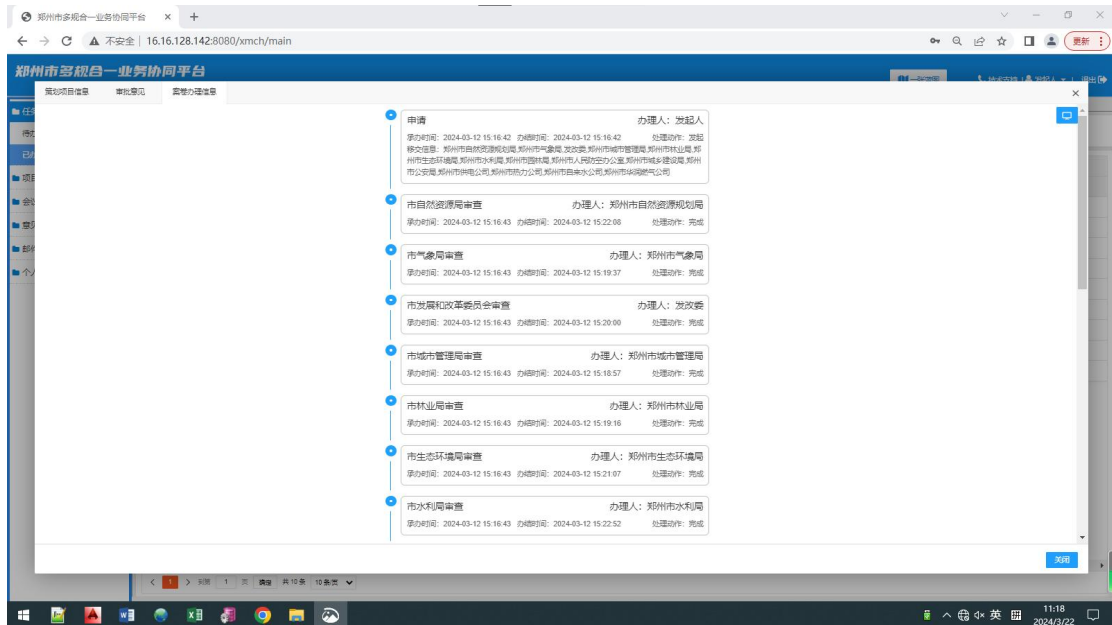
郑州市多规合一业务协同平台 ×

不安全 | 16.16.128.142:8080/xmch/main

更新

郑州市多规合一业务协同平台

策划项目信息　审批意见　案卷办理信息

申请　办理人：发起人
承办时间：2024-03-12 15:16:42　办结时间：2024-03-12 15:16:42　处理动作：发起
移交信息：郑州市自然资源规划局,郑州市气象局,发改委,郑州市城市管理局,郑州市林业局,郑州市生态环境局,郑州市水利局,郑州市园林局,郑州市人民防空办公室,郑州市城乡建设局,郑州市公安局,郑州市供电公司,郑州市热力公司,郑州市自来水公司,郑州市华润燃气公司

市自然资源局审查　办理人：郑州市自然资源规划局
承办时间：2024-03-12 15:16:43　办结时间：2024-03-12 15:22:08　处理动作：完成

市气象局审查　办理人：郑州市气象局
承办时间：2024-03-12 15:16:43　办结时间：2024-03-12 15:19:37　处理动作：完成

市发展和改革委员会审查　办理人：发改委
承办时间：2024-03-12 15:16:43　办结时间：2024-03-12 15:20:00　处理动作：完成

市城市管理局审查　办理人：郑州市城市管理局
承办时间：2024-03-12 15:16:43　办结时间：2024-03-12 15:18:57　处理动作：完成

市林业局审查　办理人：郑州市林业局
承办时间：2024-03-12 15:16:43　办结时间：2024-03-12 15:19:16　处理动作：完成

市生态环境局审查　办理人：郑州市生态环境局
承办时间：2024-03-12 15:16:43　办结时间：2024-03-12 15:21:07　处理动作：完成

市水利局审查　办理人：郑州市水利局
承办时间：2024-03-12 15:16:43　办结时间：2024-03-12 15:22:52　处理动作：完成

关闭

1 到第 1 页 确定 共 10 条 10条/页

英 11:18 2024/3/22